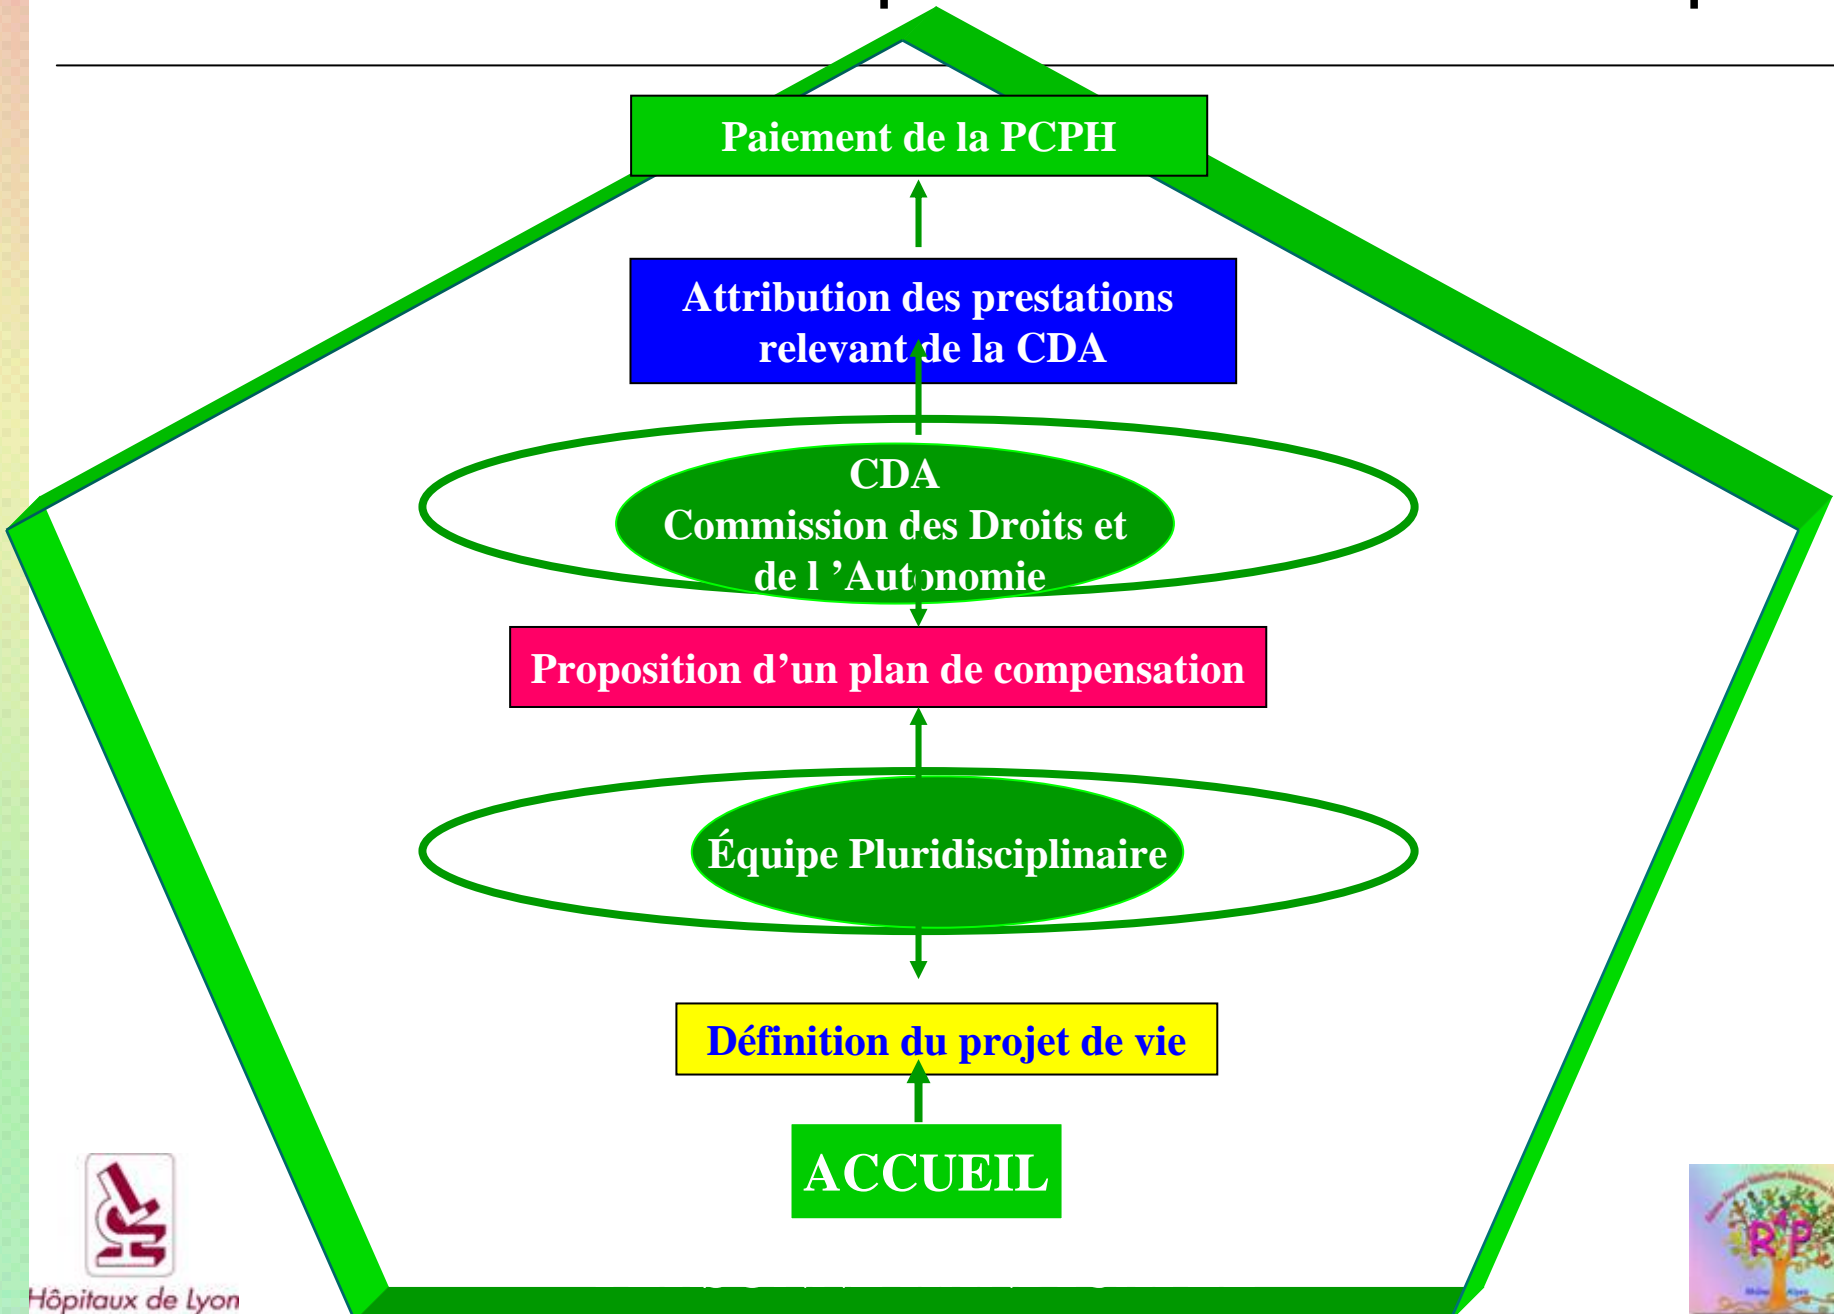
Paiement de la PCPH

Attribution des prestations relevant de la CDA

CDA
Commission des Droits et de l ’Autonomie

Proposition d’un plan de compensation

Équipe Pluridisciplinaire

Définition du projet de vie

ACCUEIL

Hôpitaux de Lyon

R P